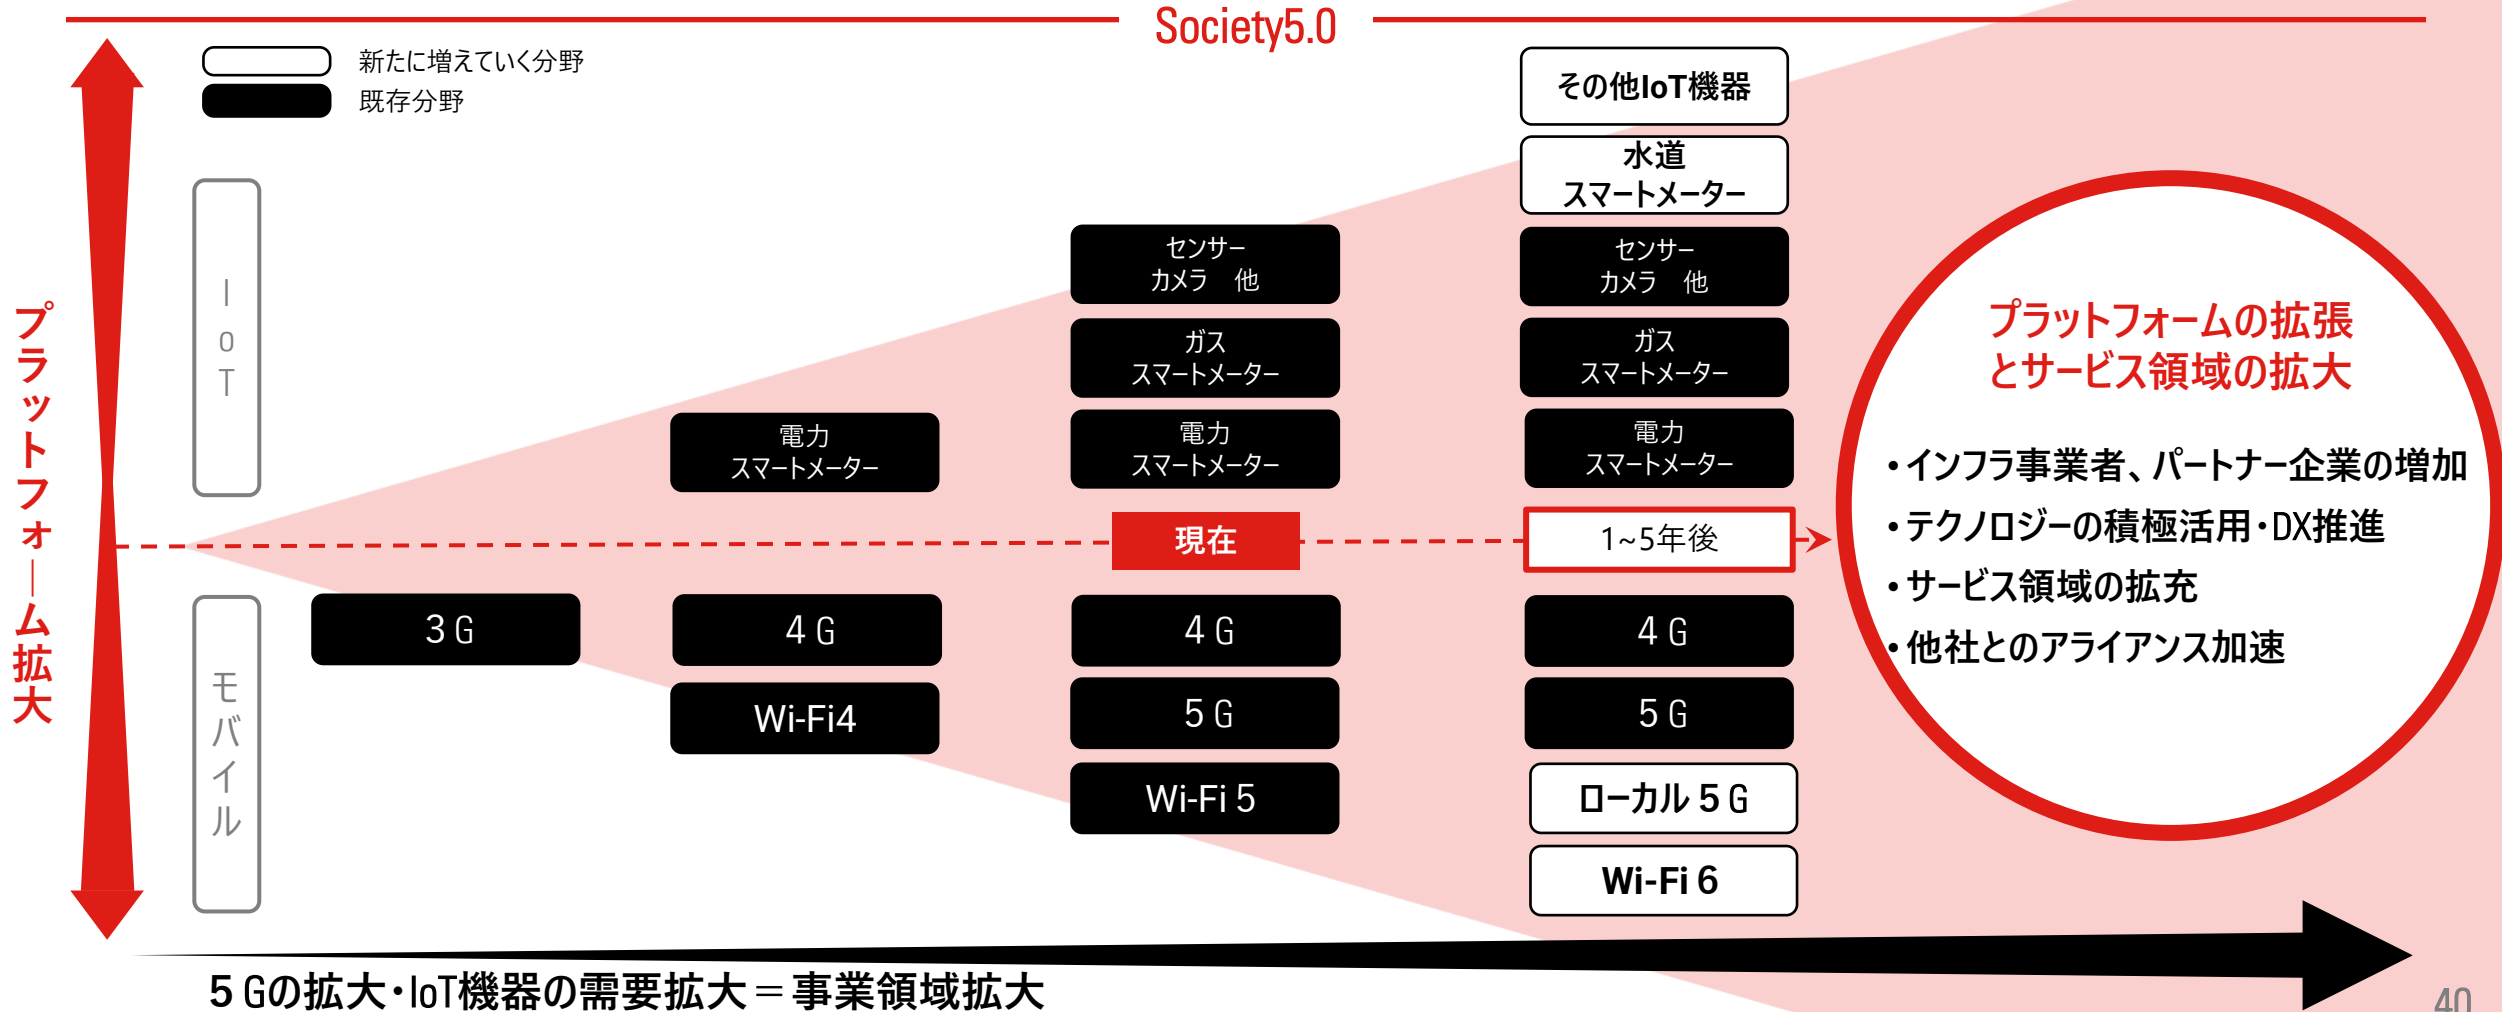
Society5.0

新たに増えていく分野
既存分野

プラットフォーム拡大

IoT

モバイル

その他IoT機器

水道
スマートメーター

センサー
カメラ 他

センサー
カメラ 他

ガス
スマートメーター

ガス
スマートメーター

電力
スマートメーター

電力
スマートメーター

電力
スマートメーター

現在

1~5年後

3G

4G

4G

4G

Wi-Fi4

5G

5G

Wi-Fi 5

ローカル5G

Wi-Fi 6

プラットフォームの拡張
とサービス領域の拡大

• インフラ事業者、パートナー企業の増加
• テクノロジーの積極活用・DX推進
• サービス領域の拡充
• 他社とのアライアンス加速

5Gの拡大・IoT機器の需要拡大＝事業領域拡大

40